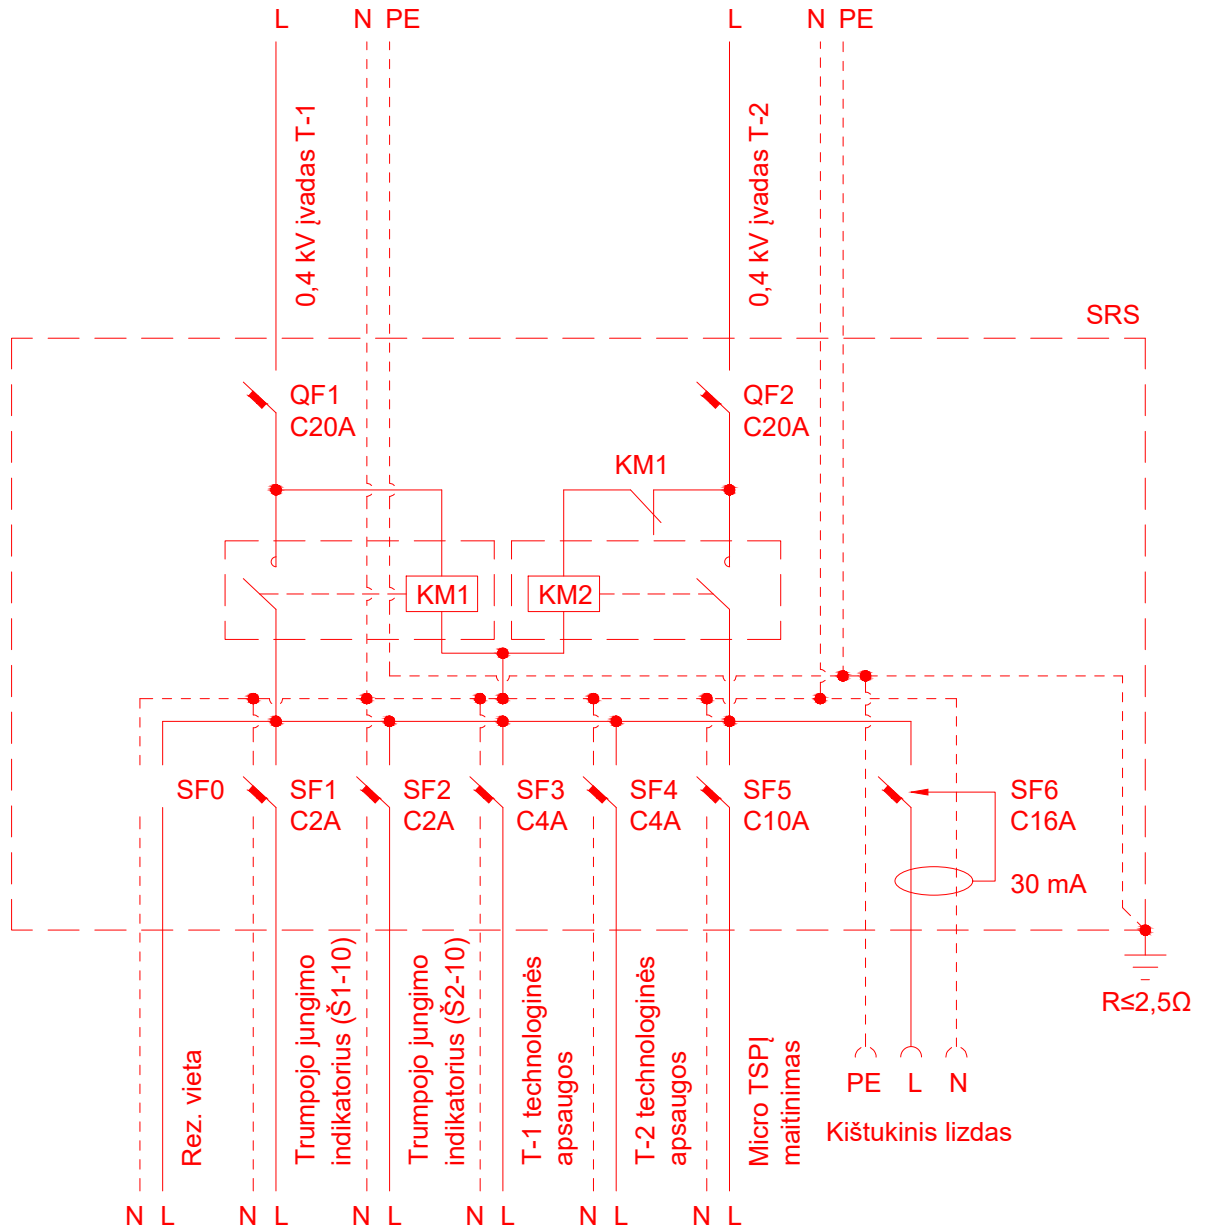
L N PE L N PE

0,4 kV įvadas T-1

0,4 kV įvadas T-2

SRS

QF1
C20A

QF2
C20A

KM1

KM1

KM2

SF0

SF1
C2A

SF2
C2A

SF3
C4A

SF4
C4A

SF5
C10A

SF6
C16A

30 mA

R≤2,5Ω

Rez. vieta

Trumpojo jungimo indikatorius (Š1-10)

Trumpojo jungimo indikatorius (Š2-10)

T-1 technologinės apsaugos

T-2 technologinės apsaugos

Micro TSPĮ maitinimas

PE L N

Kištukinis lizdas

N L N L N L N L N L N L